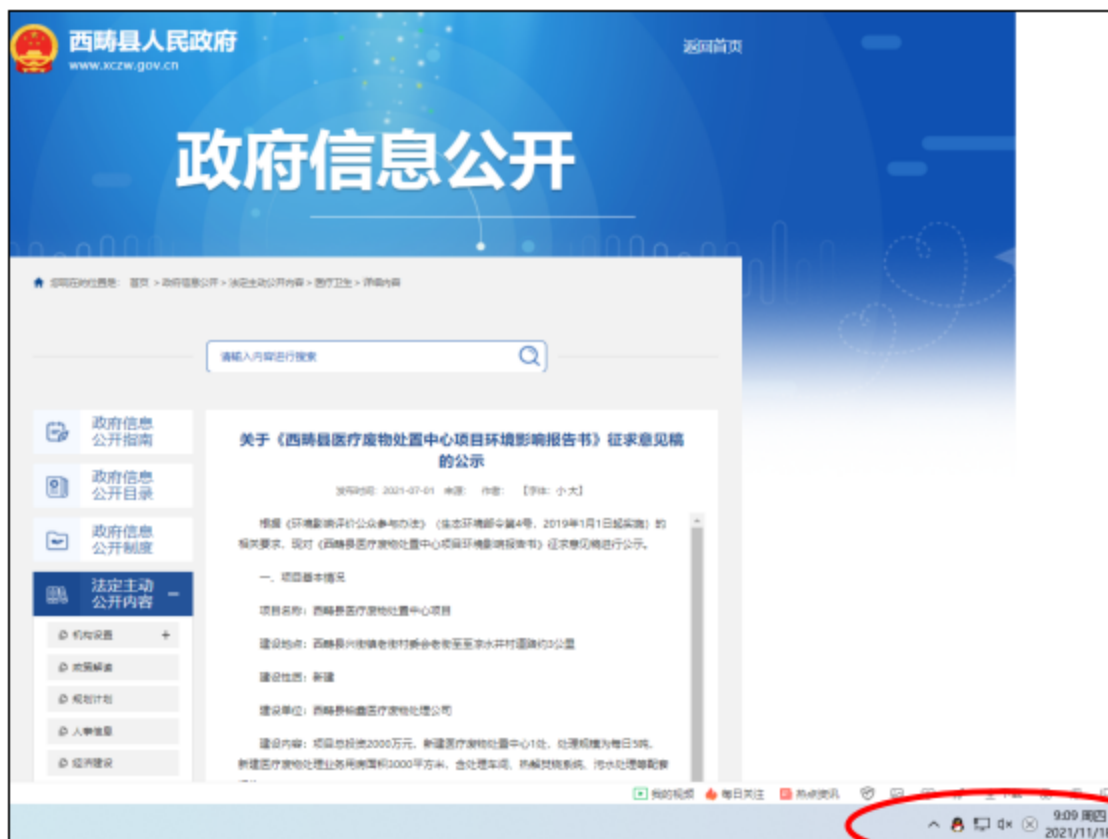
西畴县人民政府
www.xczw.gov.cn

返回首页

政府信息公开

您现在的位置是：首页 > 政府信息公开 > 法定主动公开内容 > 医疗卫生 > 详细内容

请输入内容进行搜索

政府信息公开指南

政府信息公开目录

政府信息公开制度

法定主动公开内容 —

机构设置 +

政策解读

规划计划

人事信息

经济建设

关于《西畴县医疗废物处置中心项目环境影响报告书》征求意见稿的公示

发布时间：2021-07-01 来源： 作者： 【字体：小 大】

根据《环境影响评价公众参与办法》（生态环境部令第4号，2019年1月1日起实施）的相关要求，现对《西畴县医疗废物处置中心项目环境影响报告书》征求意见稿进行公示。

一、项目基本情况

项目名称：西畴县医疗废物处置中心项目

建设地点：西畴县兴街镇老街村委会老街至京水井村道路约3公里

建设性质：新建

建设单位：西畴县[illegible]医疗废物处理公司

建设内容：项目总投资2000万元，新建医疗废物处置中心1处，处理规模为每日5吨，新建医疗废物处理业务用房面积3000平方米，含处理车间、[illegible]系统、污水处理等配套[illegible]

我的视频 每日关注 热点资讯

9:09 周四
2021/11/1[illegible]